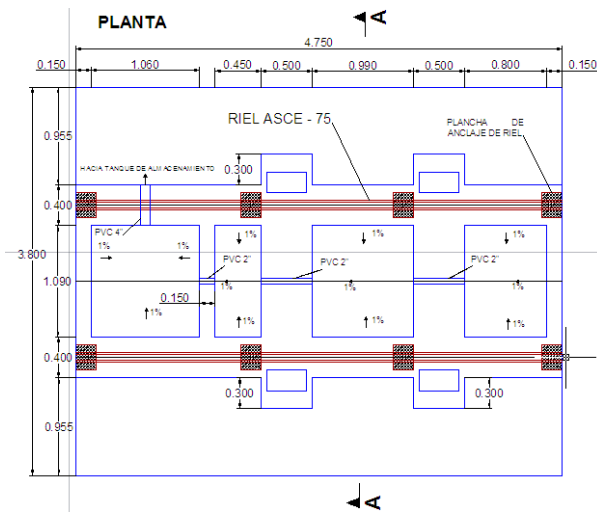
PLANTA

A

4.750

0.150
1.060
0.450
0.500
0.990
0.500
0.800
0.150

RIEL ASCE - 75

PLANCHA DE ANCLAJE DE RIEL

0.955
0.300
HACIA TANQUE DE ALMACENAMIENTO
0.400
PVC 4"
1%
1%
1%
1%
1%
3.800
PVC 2"
PVC 2"
PVC 2"
1.090
1%
1%
1%
0.150
1%
1%
1%
1%
0.400
0.300
0.300
0.955

A